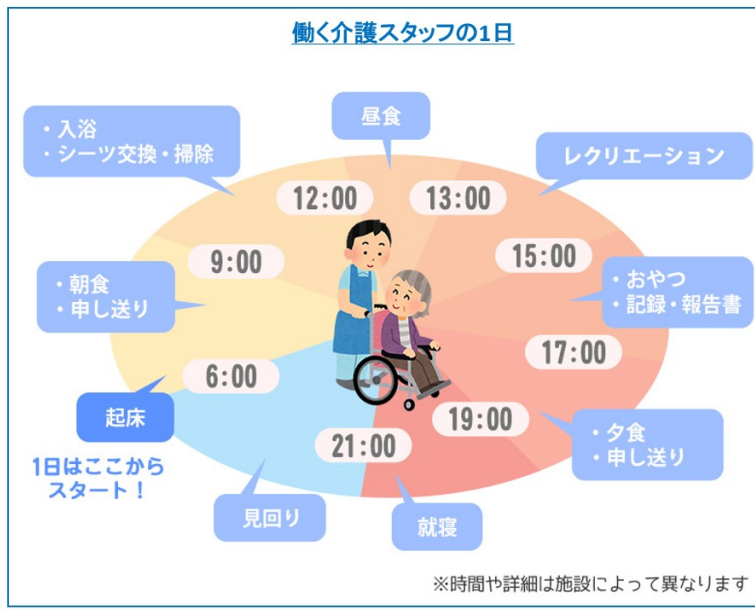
働く介護スタッフの1日

・入浴
・シーツ交換・掃除

昼食

レクリエーション

12:00

13:00

9:00

15:00

・朝食
・申し送り

・おやつ
・記録・報告書

17:00

6:00

起床

19:00

・夕食
・申し送り

21:00

1日はここから
スタート！

見回り

就寝

※時間や詳細は施設によって異なります